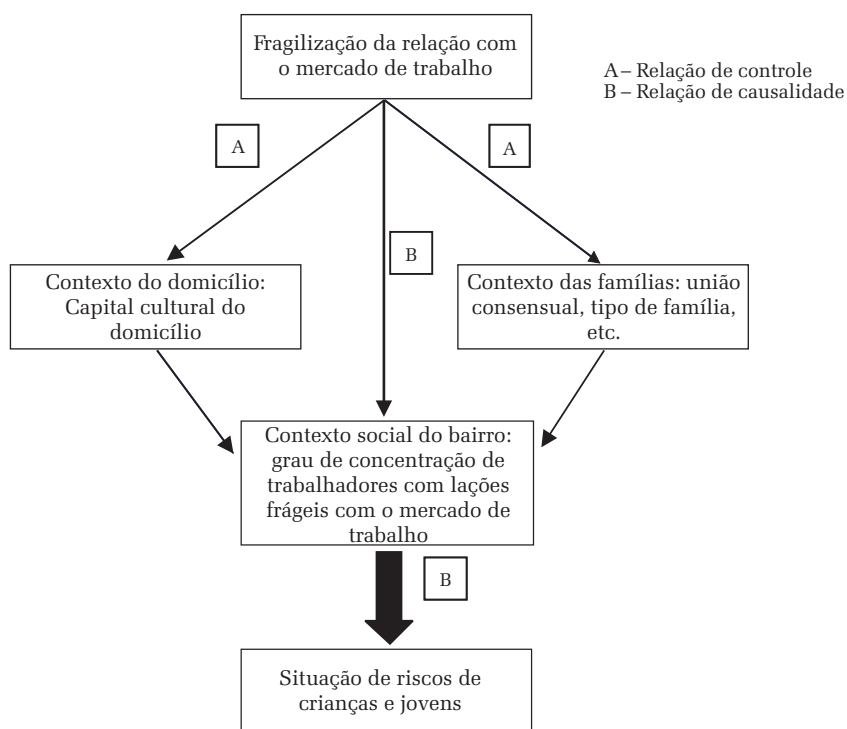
Fragilização da relação com o mercado de trabalho

A – Relação de controle
B – Relação de causalidade

A

A

B

Contexto do domicílio: Capital cultural do domicílio

Contexto das famílias: união consensual, tipo de família, etc.

Contexto social do bairro: grau de concentração de trabalhadores com lações frágeis com o mercado de trabalho

B

Situação de riscos de crianças e jovens